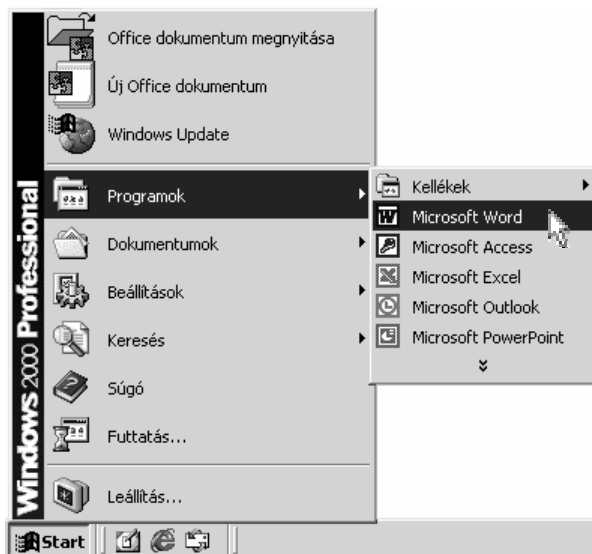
Windows 2000 Professional

Office dokumentum megnyitása

Új Office dokumentum

Windows Update

Programok

Dokumentumok

Beállítások

Keresés

Súgó

Futtatás...

Leállítás...

Kellékek

Microsoft Word

Microsoft Access

Microsoft Excel

Microsoft Outlook

Microsoft PowerPoint

Start